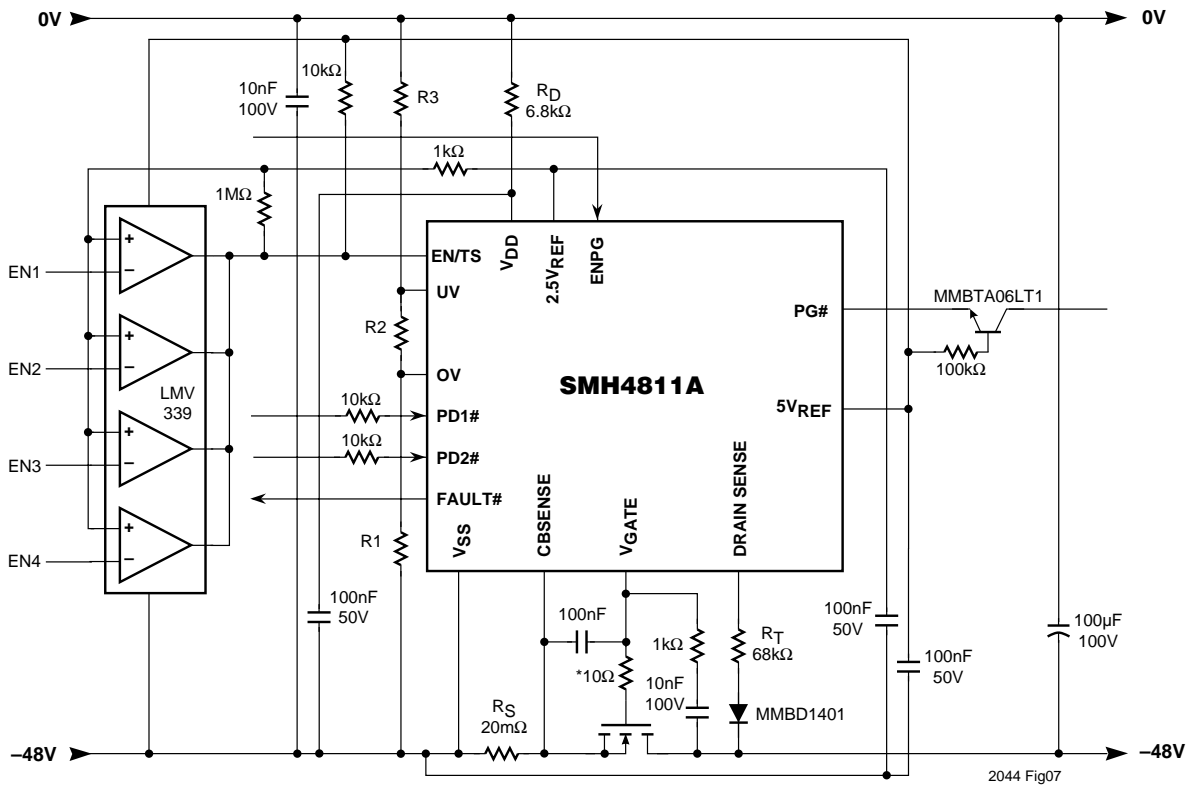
0V
0V
10nF
100V
10kΩ
R3
$R_D$
6.8kΩ
1kΩ
1MΩ
EN/TS
$V_{DD}$
$2.5V_{REF}$
ENPG
EN1
UV
R2
PG#
MMBTA06LT1
EN2
OV
100kΩ
LMV
339
SMH4811A
PD1#
10kΩ
$5V_{REF}$
10kΩ
PD2#
EN3
FAULT#
R1
$V_{SS}$
CBSENSE
$V_{GATE}$
DRAIN SENSE
EN4
100nF
50V
100nF
1kΩ
$R_T$
68kΩ
100nF
50V
100µF
100V
100nF
50V
*10Ω
10nF
100V
$R_S$
20mΩ
MMBD1401
–48V
–48V
2044 Fig07